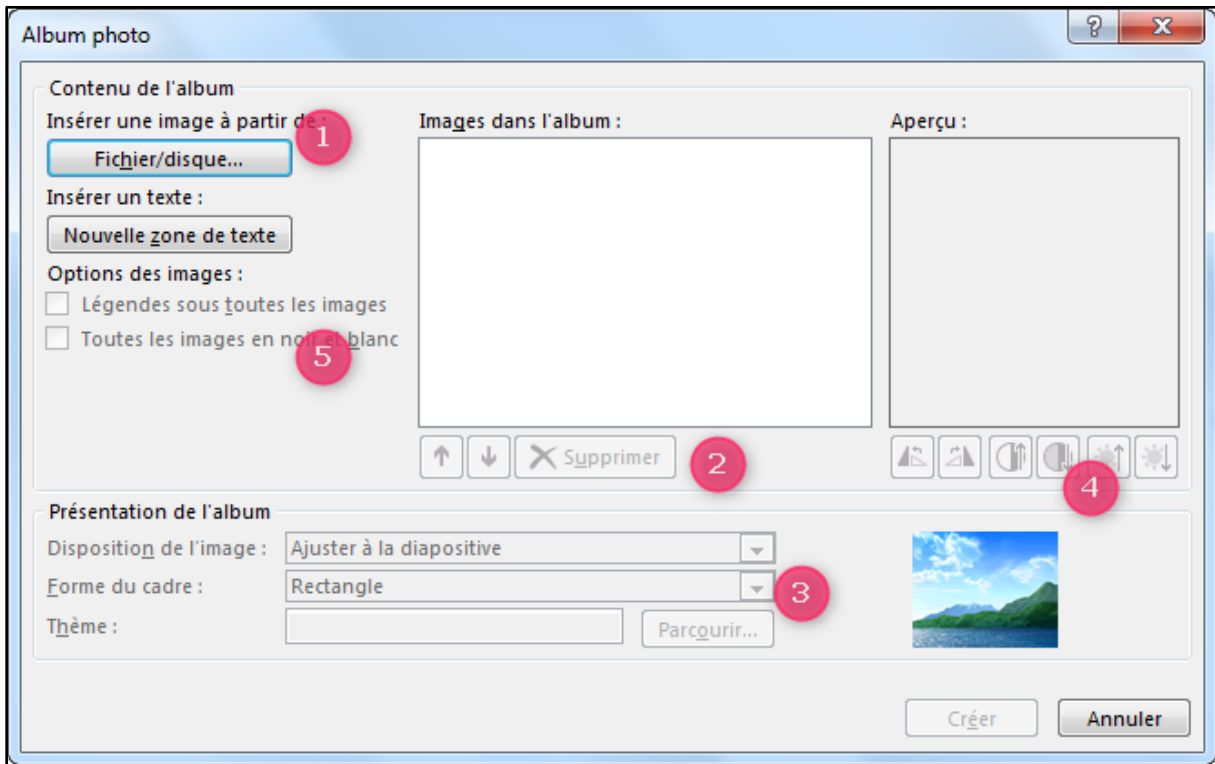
Album photo

?

X

Contenu de l'album

Insérer une image à partir de :

1

Fichier/disque...

Insérer un texte :

Nouvelle zone de texte

Options des images :

Légendes sous toutes les images

Toutes les images en noir et blanc

5

Images dans l'album :

Supprimer

2

Aperçu :

4

Présentation de l'album

Disposition de l'image : Ajuster à la diapositive

Forme du cadre : Rectangle

3

Thème :

Parcourir...

Créer

Annuler